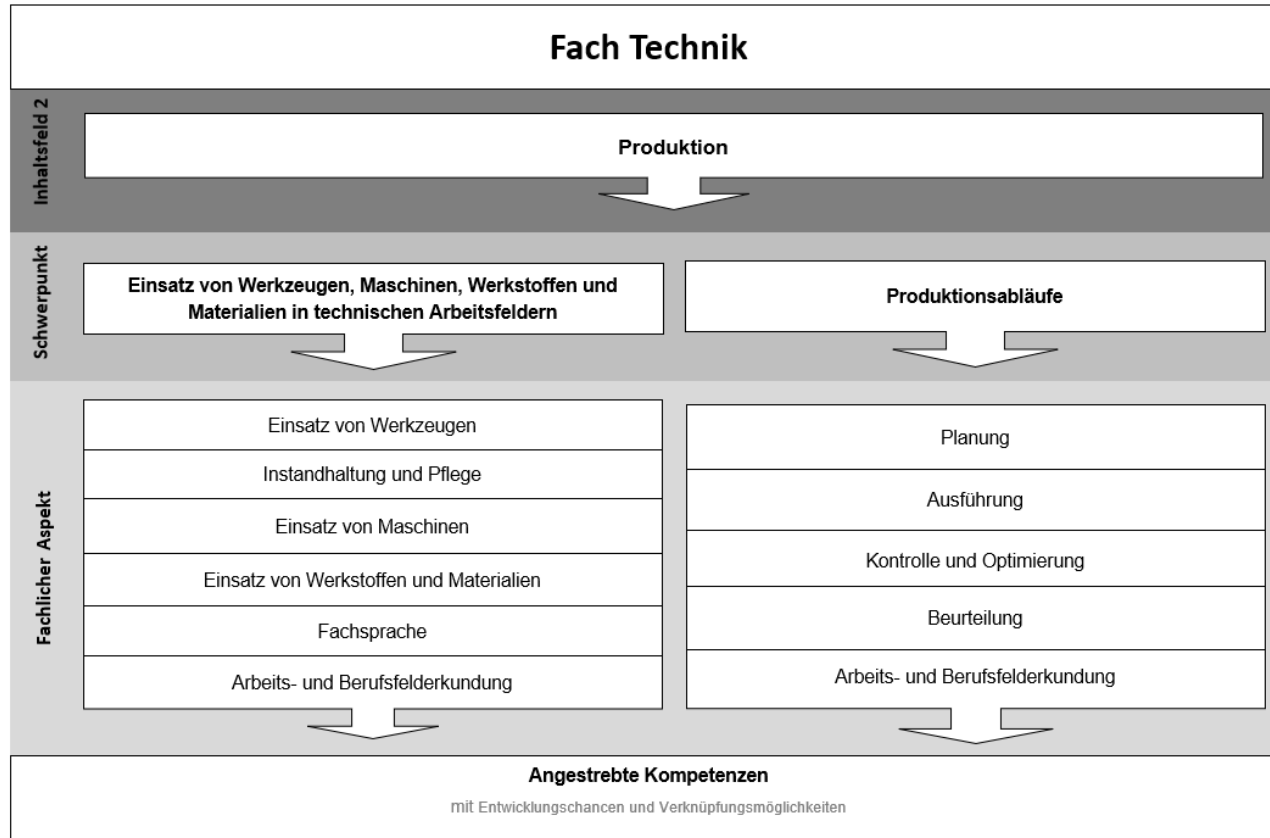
Fach Technik

Inhaltsfeld 2

Produktion

Schwerpunkt

Einsatz von Werkzeugen, Maschinen, Werkstoffen und Materialien in technischen Arbeitsfeldern

Produktionsabläufe

Fachlicher Aspekt

Einsatz von Werkzeugen

Instandhaltung und Pflege

Einsatz von Maschinen

Einsatz von Werkstoffen und Materialien

Fachsprache

Arbeits- und Berufsfelderkundung

Planung

Ausführung

Kontrolle und Optimierung

Beurteilung

Arbeits- und Berufsfelderkundung

Angestrebte Kompetenzen

mit Entwicklungschancen und Verknüpfungsmöglichkeiten